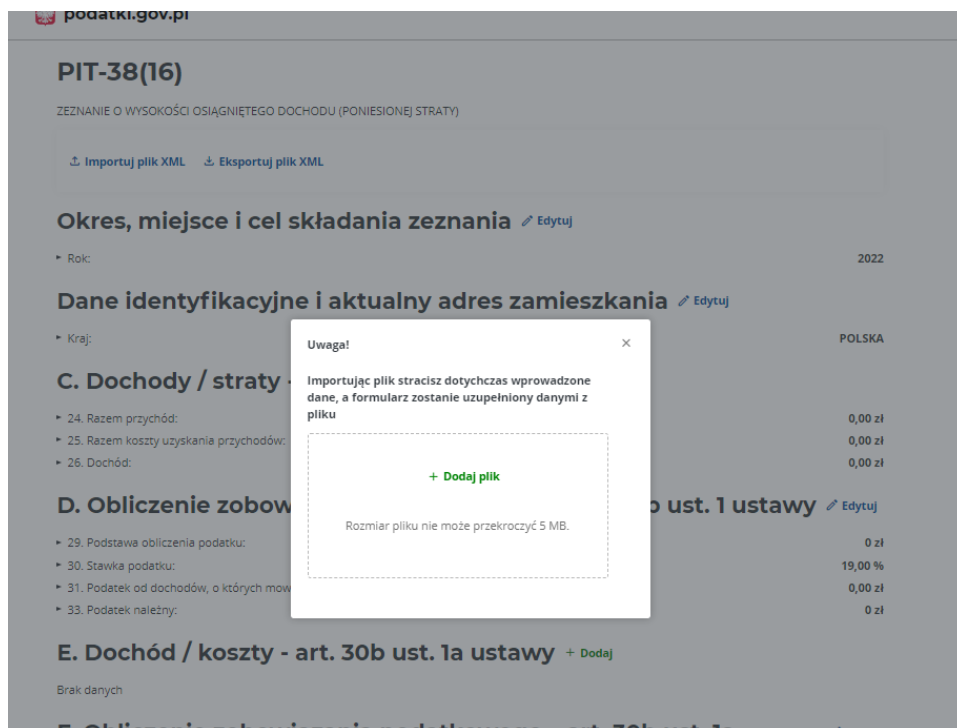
podatki.gov.pl

PIT-38(16)

ZEZNANIE O WYSOKOŚCI OSIĄGNIĘTEGO DOCHODU (PONIESIONEJ STRATY)

Importuj plik XML   Eksportuj plik XML

Okres, miejsce i cel składania zeznania Edytuj

Rok: 2022

Dane identyfikacyjne i aktualny adres zamieszkania Edytuj

Kraj: POLSKA

C. Dochody / straty -

24. Razem przychód: 0,00 zł
25. Razem koszty uzyskania przychodów: 0,00 zł
26. Dochód: 0,00 zł

D. Obliczenie zobow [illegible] ust. 1 ustawy Edytuj

29. Podstawa obliczenia podatku: 0 zł
30. Stawka podatku: 19,00 %
31. Podatek od dochodów, o których mow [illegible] 0,00 zł
33. Podatek należny: 0 zł

E. Dochód / koszty - art. 30b ust. 1a ustawy + Dodaj

Brak danych

Uwaga!

×

Importując plik stracisz dotychczas wprowadzone dane, a formularz zostanie uzupełniony danymi z pliku

+ Dodaj plik

Rozmiar pliku nie może przekroczyć 5 MB.